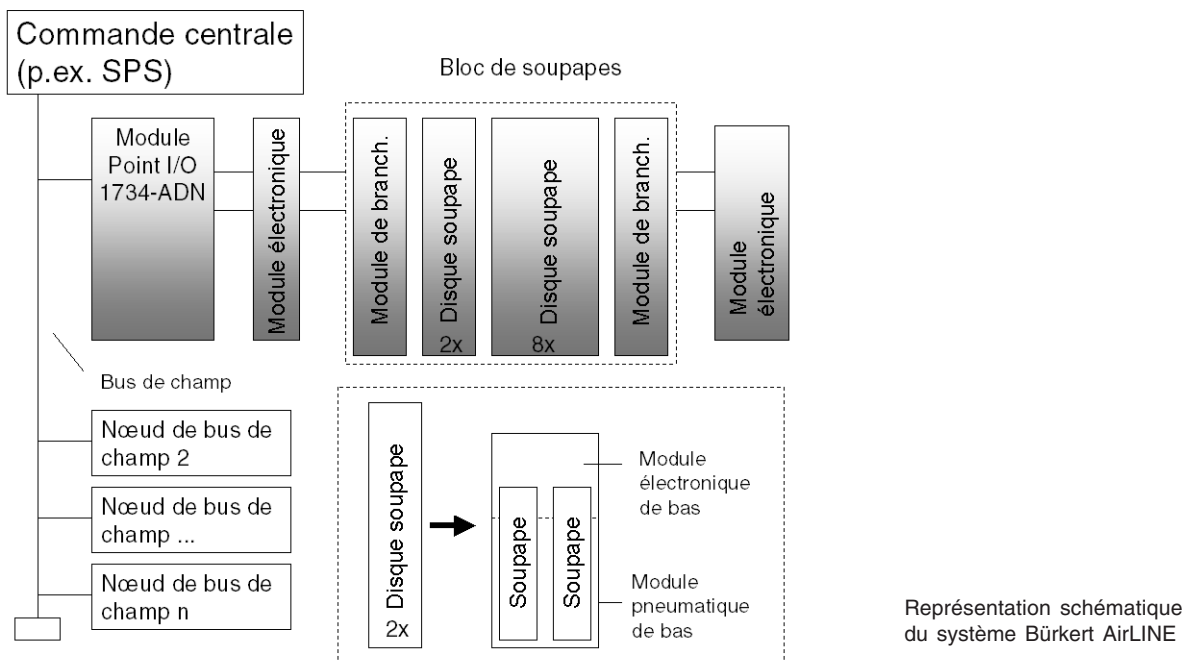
Commande centrale
(p.ex. SPS)

Bloc de soupapes

Module
Point I/O
1734-ADN

Module électronique

Module de branch.

Disque soupape
2x

Disque soupape
8x

Module de branch.

Module
électronique

Bus de champ

Nœud de bus de
champ 2

Nœud de bus de
champ ...

Nœud de bus de
champ n

Disque soupape
2x

Soupape

Soupape

Module
électronique
de bas

Module
pneumatique
de bas

Représentation schématique
du système Bürkert AirLINE